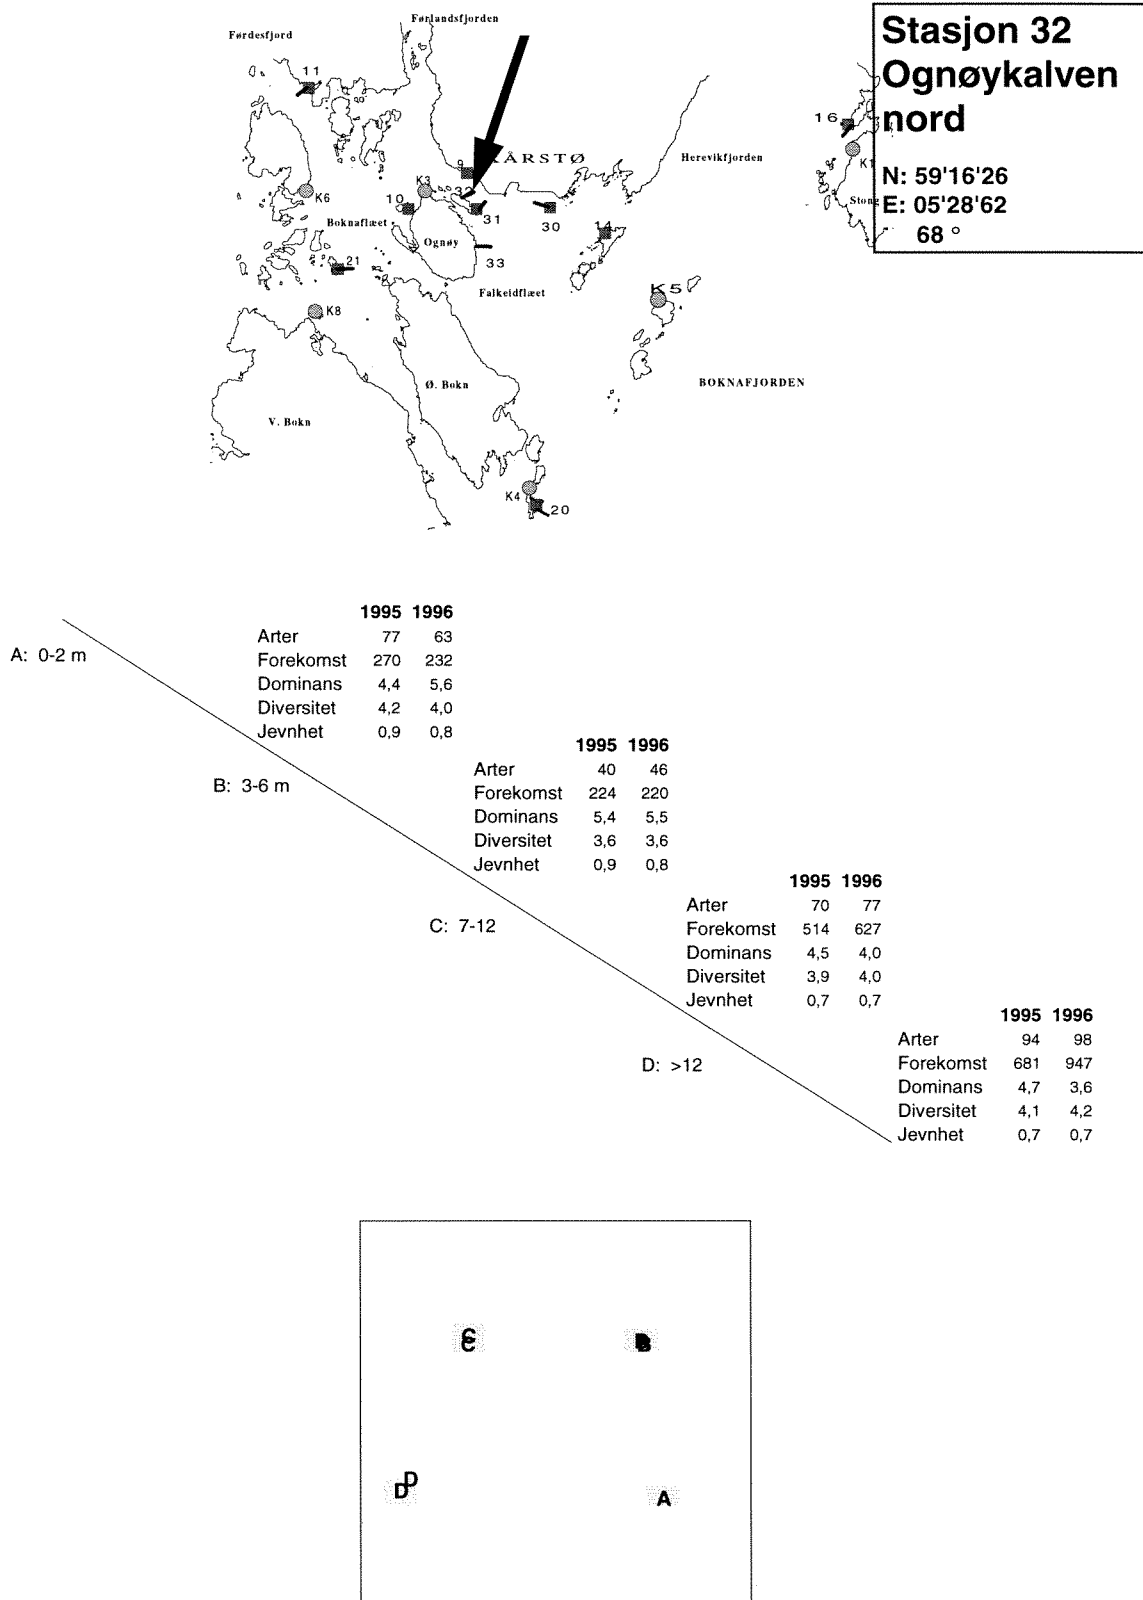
Førlandsfjorden
Førdesfjord
11
16
KÅRSTØ
Herevikfjorden
K6
9
K3
32
10
31
30
K1
Stong
14
Boknaflæet
Ognøy
21
33
Falkeidflæet
K5
K8
Ø. Bokn
BOKNAFJORDEN
V. Bokn
K4
20

Stasjon 32
Ognøykalven nord

N: 59'16'26
E: 05'28'62
68 °

A: 0-2 m

| | 1995 | 1996 |
|---|---|---|
| Arter | 77 | 63 |
| Forekomst | 270 | 232 |
| Dominans | 4,4 | 5,6 |
| Diversitet | 4,2 | 4,0 |
| Jevnhet | 0,9 | 0,8 |

B: 3-6 m

| | 1995 | 1996 |
|---|---|---|
| Arter | 40 | 46 |
| Forekomst | 224 | 220 |
| Dominans | 5,4 | 5,5 |
| Diversitet | 3,6 | 3,6 |
| Jevnhet | 0,9 | 0,8 |

C: 7-12

| | 1995 | 1996 |
|---|---|---|
| Arter | 70 | 77 |
| Forekomst | 514 | 627 |
| Dominans | 4,5 | 4,0 |
| Diversitet | 3,9 | 4,0 |
| Jevnhet | 0,7 | 0,7 |

D: >12

| | 1995 | 1996 |
|---|---|---|
| Arter | 94 | 98 |
| Forekomst | 681 | 947 |
| Dominans | 4,7 | 3,6 |
| Diversitet | 4,1 | 4,2 |
| Jevnhet | 0,7 | 0,7 |

C
B
D D
A